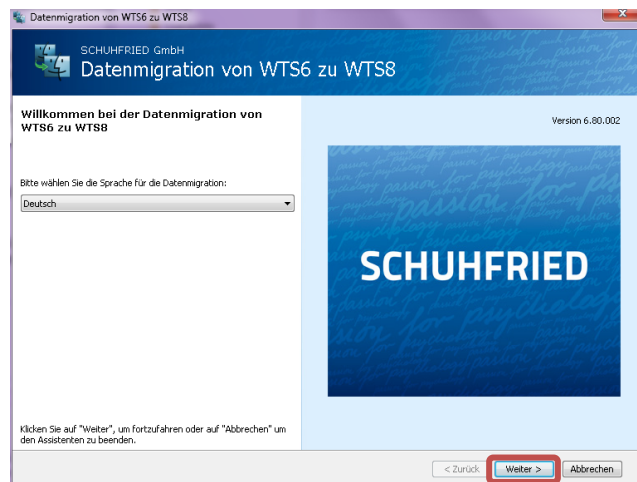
Datenmigration von WTS6 zu WTS8

SCHUHFRIED GmbH
Datenmigration von WTS6 zu WTS8

Willkommen bei der Datenmigration von WTS6 zu WTS8

Version 6.80.002

Bitte wählen Sie die Sprache für die Datenmigration:

Deutsch

SCHUHFRIED

Klicken Sie auf "Weiter", um fortzufahren oder auf "Abbrechen" um den Assistenten zu beenden.

< Zurück | Weiter > | Abbrechen